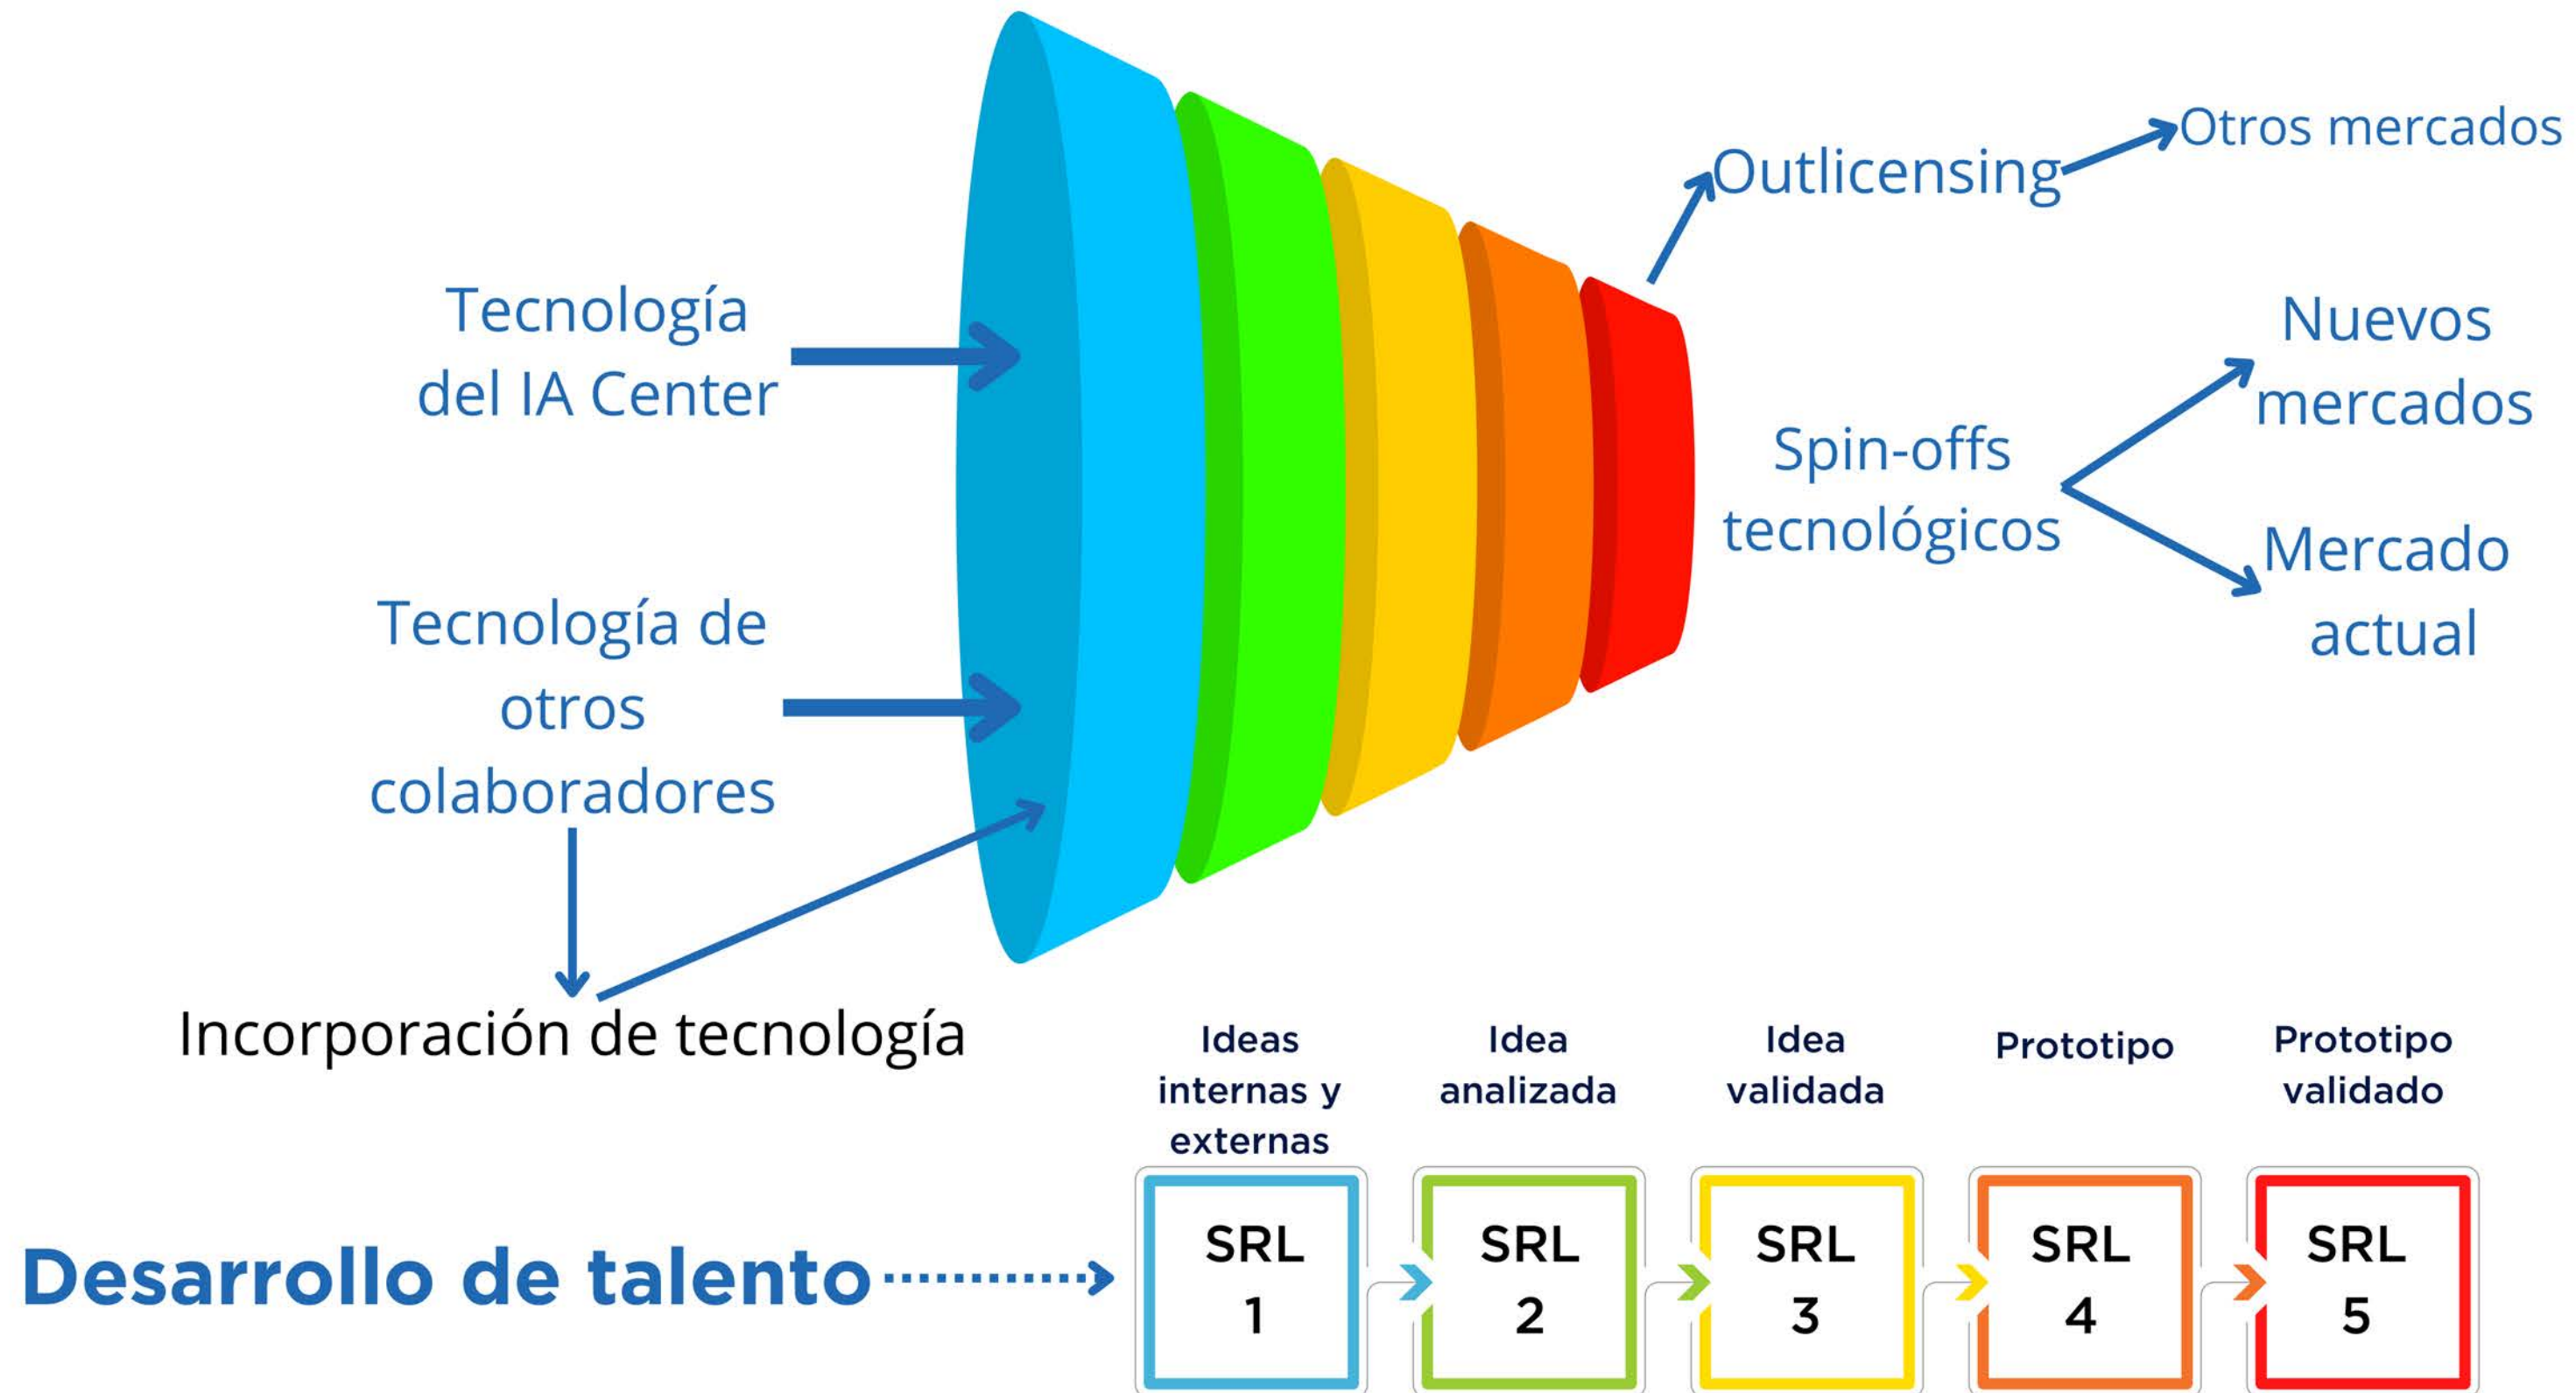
Tecnología del IA Center

Tecnología de otros colaboradores

Incorporación de tecnología

Outlicensing

Otros mercados

Spin-offs tecnológicos

Nuevos mercados

Mercado actual

Ideas internas y externas

Idea analizada

Idea validada

Prototipo

Prototipo validado

Desarrollo de talento

SRL 1

SRL 2

SRL 3

SRL 4

SRL 5